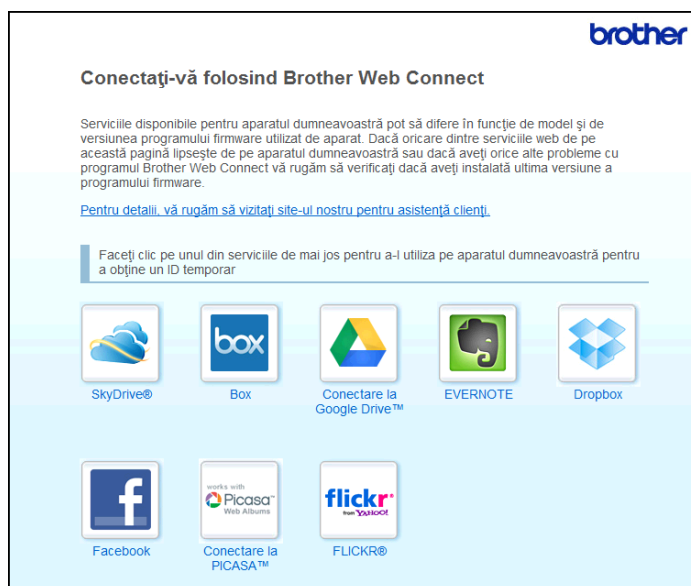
brother

Conectaţi-vă folosind Brother Web Connect

Serviciile disponibile pentru aparatul dumneavoastră pot să difere în funcţie de model şi de versiunea programului firmware utilizat de aparat. Dacă oricare dintre serviciile web de pe această pagină lipseşte de pe aparatul dumneavoastră sau dacă aveţi orice alte probleme cu programul Brother Web Connect vă rugăm să verificaţi dacă aveţi instalată ultima versiune a programului firmware.

Pentru detalii, vă rugăm să vizitaţi site-ul nostru pentru asistenţă clienţi.

Faceţi clic pe unul din serviciile de mai jos pentru a-l utiliza pe aparatul dumneavoastră pentru a obţine un ID temporar

SkyDrive®

box
Box

Conectare la Google Drive™

EVERNOTE

Dropbox

Facebook

works with Picasa Web Albums
Conectare la PICASA™

flickr from YAHOO!
FLICKR®